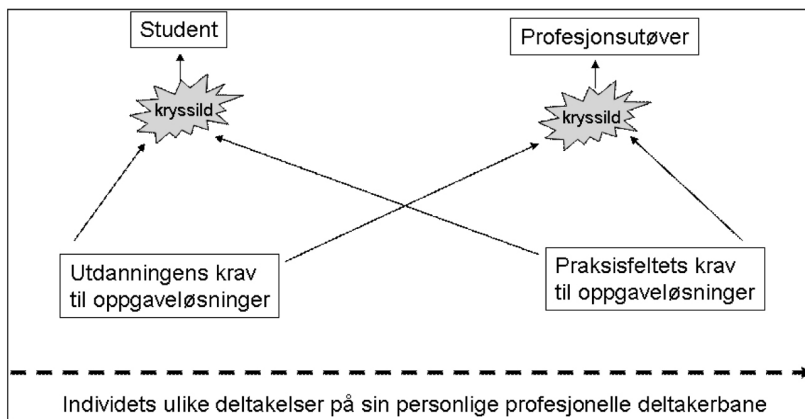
Student

Profesjonsutøver

kryssild

kryssild

Utdanningens krav til oppgaveløsninger

Praksisfeltets krav til oppgaveløsninger

Individets ulike deltakelser på sin personlige profesjonelle deltakerbane